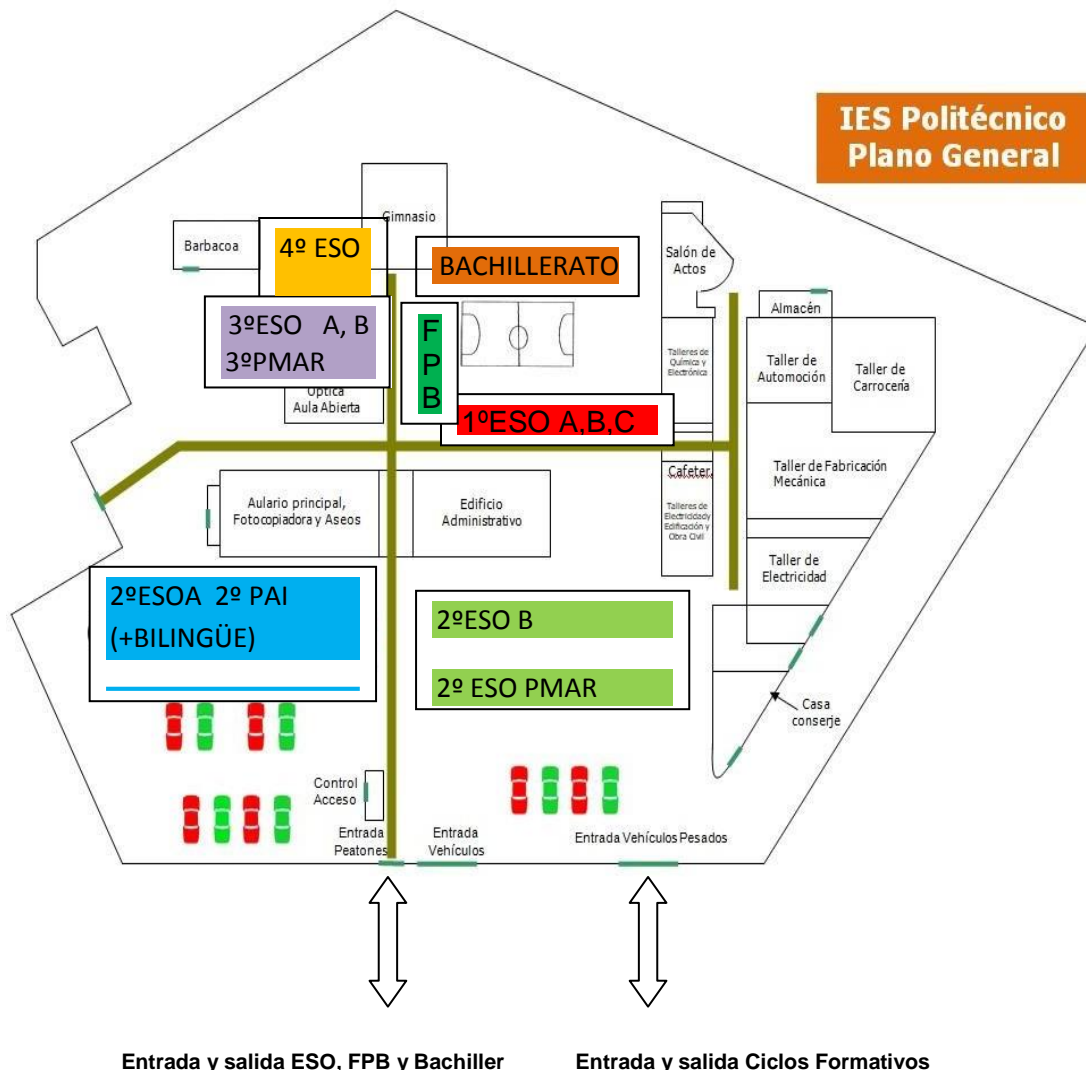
IES Politécnico
Plano General

Gimnasio

Barbacoa

4º ESO

BACHILLERATO

Salón de Actos

Almacén

3ºESO A, B
3ºPMAR

F
P
B

Óptica
Aula Abierta

Talleres de Química y Electrónica

Taller de Automoción

Taller de Carrocería

1ºESO A,B,C

Cafeter.

Talleres de Electricidad y Edificación y Obra Civil

Taller de Fabricación Mecánica

Aulario principal, Fotocopiadora y Aseos

Edificio Administrativo

Taller de Electricidad

2ºESOA 2º PAI
(+BILINGÜE)

2ºESO B

2º ESO PMAR

Casa conserje

Control Acceso

Entrada Peatones

Entrada Vehículos

Entrada Vehículos Pesados

Entrada y salida ESO, FPB y Bachiller

Entrada y salida Ciclos Formativos